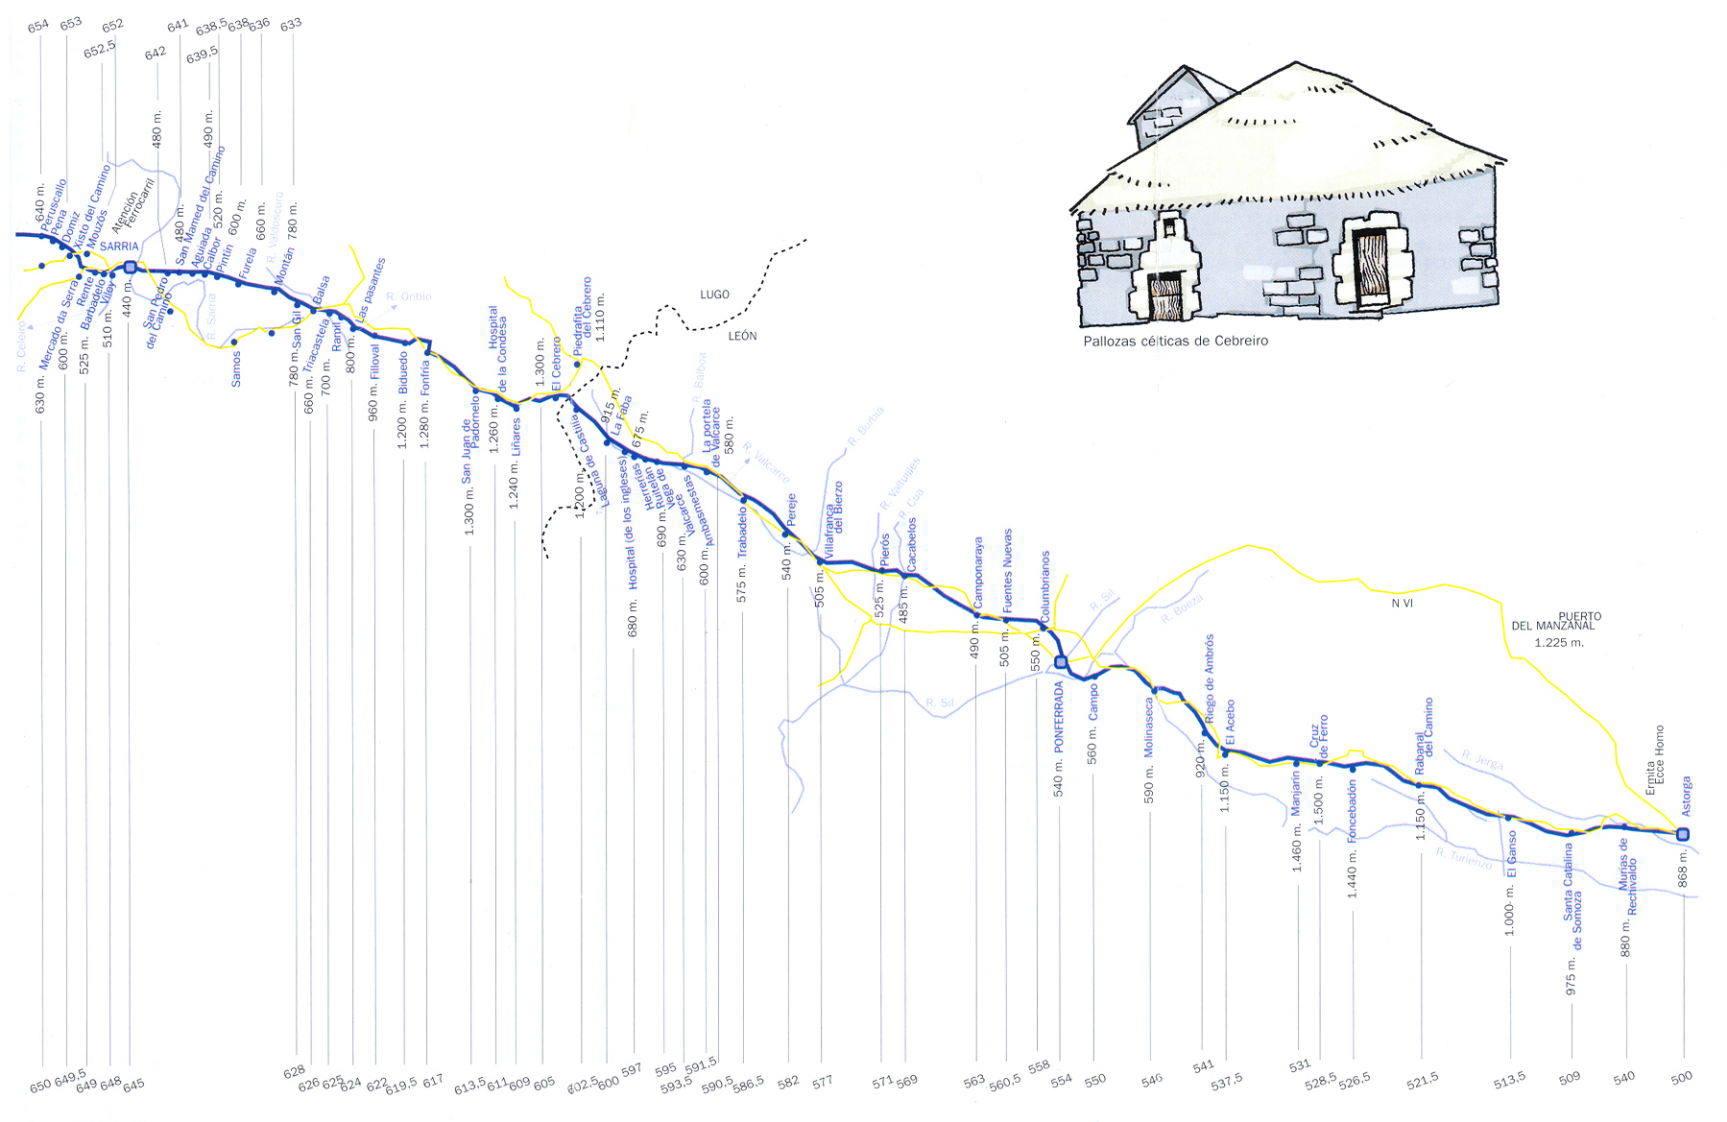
654 653 652 652,5 642 641 638,5 639,5 638 636 633

640 m. Peruscallo Pena Doniz Xisto del Camino Mouzós Atención Ferrocarril 480 m. 480 m. San Mamed del Camino 490 m. Aguiada Calbor 520 m. Pintín 600 m. Furela 660 m. Montán R. Valdoscuro 780 m.

SARRIA

R. Celeiro Mercado da Serra Rente Barbadelo Vilei 630 m. 600 m. 525 m. 510 m. 440 m. San Pedro del Camino R. Sarria Samos San Gil Triacastela Balsa Ramil Las pasantes R. Oribio 780 m. 660 m. 700 m. 800 m. 960 m. Filloval 1.200 m. Biduedo 1.280 m. Fonfría

LUGO
LEÓN

Hospital de la Condesa San Juan de Padornelo 1.300 m. 1.260 m. Liñares 1.240 m. 1.300 m. El Cebrero Piedrafita del Cebrero 1.110 m. Castillo Laguna de Castilla 1.200 m. 915 m. La Faba 675 m. Hospital (de los ingleses) 680 m. Herrerías Ruitelán Vega de Valcarce 690 m. 630 m. Ambasmestas 600 m. R. Balboa La portela de Valcarce 580 m. R. Valcarce Trabadelo 575 m. Pereje 540 m. R. Burbia Villafranca del Bierzo 505 m. R. Valtuilles R. Cua Pieros 525 m. Cacabelos 485 m. Camponaraya 490 m. Fuentes Nuevas 505 m. Columbrianos 550 m. R. Sil R. Boeza PONFERRADA 540 m. Campo 560 m. R. Sil Molinaseca 590 m. Riego de Ambrós 920 m. El Acebo 1.150 m. Manjarín 1.460 m. Cruz de Ferro 1.500 m. Foncebadón 1.440 m. Rabanal del Camino 1.150 m. R. Jerga R. Turienzo El Ganso 1.000 m. Santa Catalina de Somoza 975 m. Murias de Rechivaldo 880 m. Ermita Ecce Homo Astorga 868 m.

N VI

PUERTO DEL MANZANAL 1.225 m.

Pallozas célticas de Cebreiro

650 649,5 649 648 645 628 626 625 624 622 619,5 617 613,5 611 609 605 602,5 600 597 595 593,5 591,5 590,5 586,5 582 577 571 569 563 560,5 558 554 550 546 541 537,5 531 528,5 526,5 521,5 513,5 509 540 500